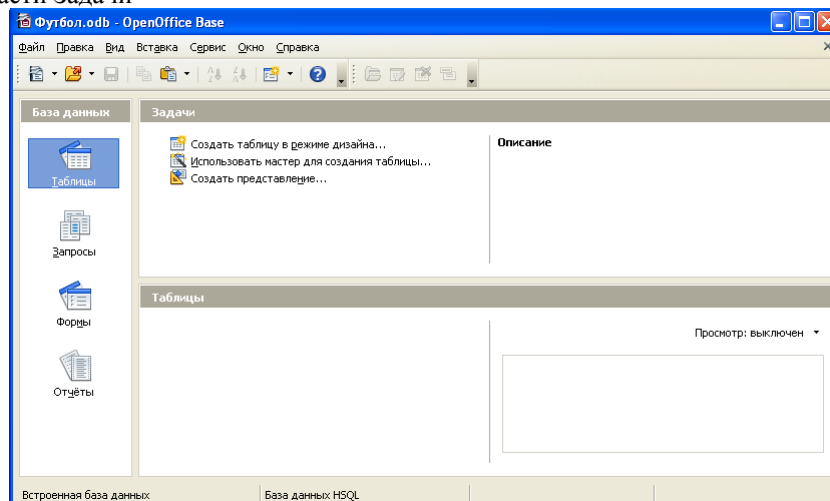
асти Задачи

Футбол.odb - OpenOffice Base

Файл Правка Вид Вставка Сервис Окно Справка

База данных

Таблицы

Запросы

Формы

Отчёты

Задачи

Создать таблицу в режиме дизайна...
Использовать мастер для создания таблицы...
Создать представление...

Описание

Таблицы

Просмотр: выключен

Встроенная база данных | База данных HSQL